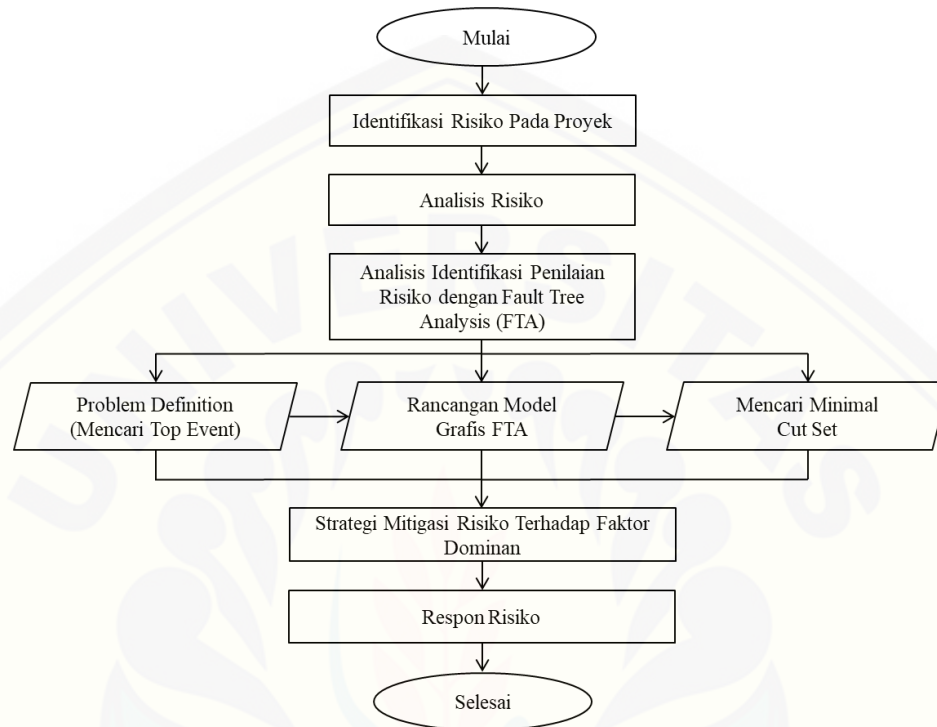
Mulai

Identifikasi Risiko Pada Proyek

Analisis Risiko

Analisis Identifikasi Penilaian Risiko dengan Fault Tree Analysis (FTA)

Problem Definition (Mencari Top Event)

Rancangan Model Grafis FTA

Mencari Minimal Cut Set

Strategi Mitigasi Risiko Terhadap Faktor Dominan

Respon Risiko

Selesai